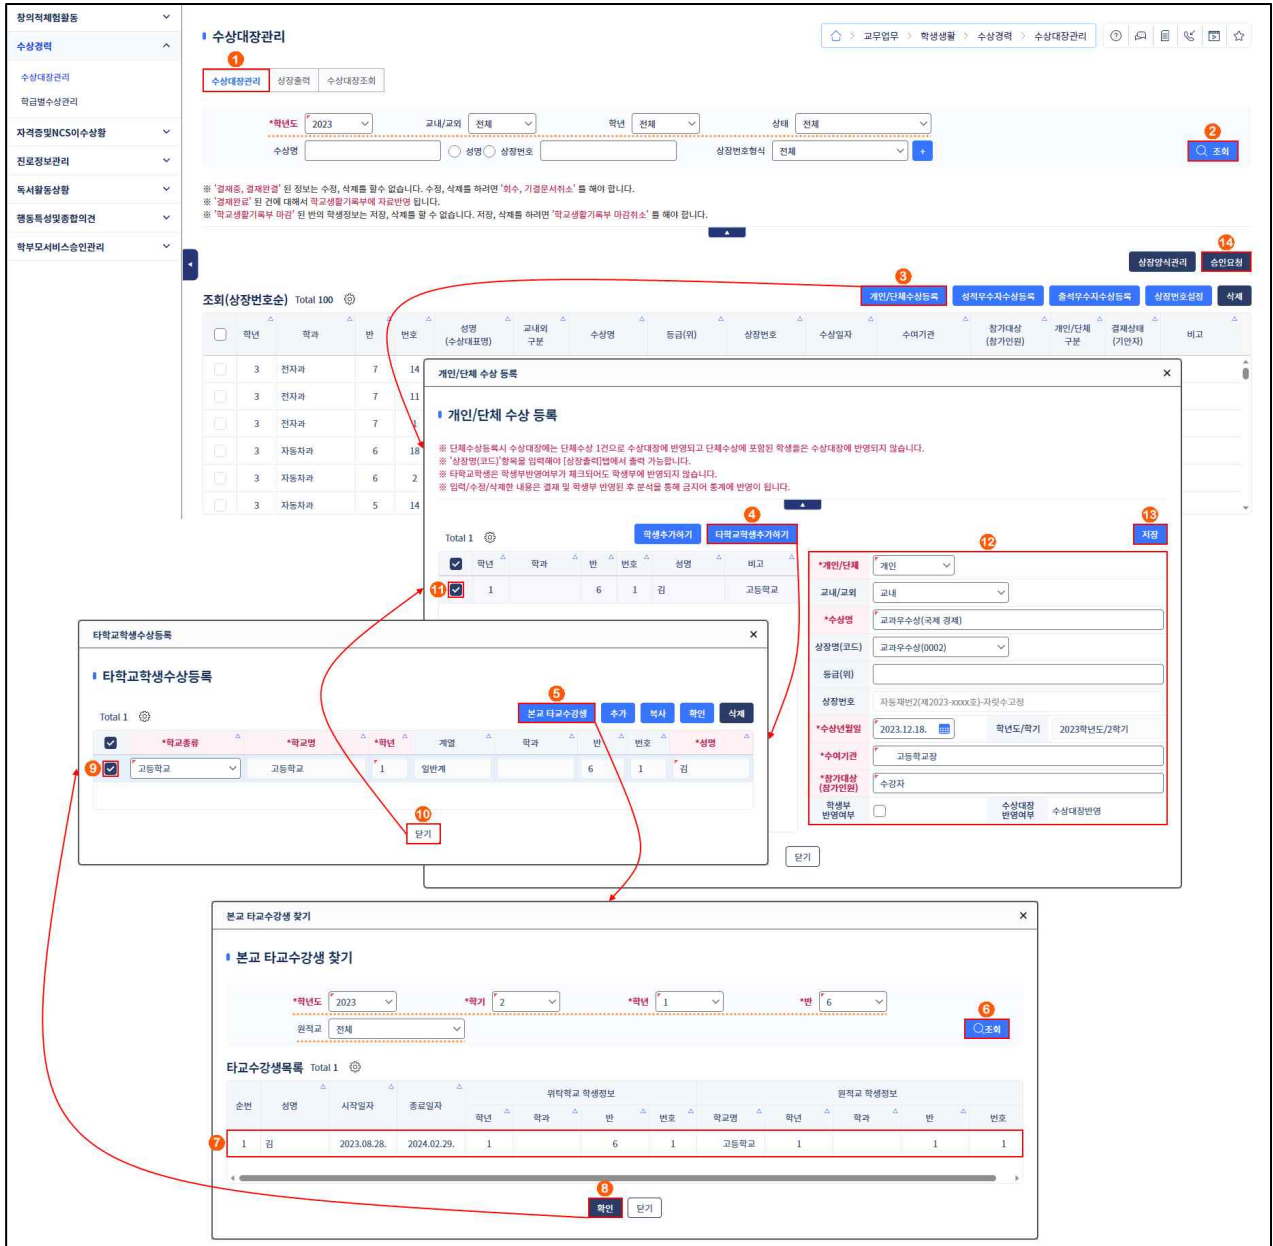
창의적체험활동
수상경력
수상대장관리
학급별수상관리
자격증및NCS이수상황
진로정보관리
독서활동상황
행동특성및종합의견
학부모서비스승인관리

수상대장관리

교무업무 > 학생생활 > 수상경력 > 수상대장관리

1
수상대장관리 | 상장출력 | 수상대장조회

*학년도 2023 | 교내/교외 전체 | 학년 전체 | 상태 전체
수상명 | 성명 상장번호 | 상장번호형식 전체 +
2
조회

※ '결재중, 결재완료' 된 정보는 수정, 삭제를 할 수 없습니다. 수정, 삭제를 하려면 '회수, 기결문서취소' 를 해야 합니다.
※ '결재완료' 된 건에 대해서 학교생활기록부에 자료반영 됩니다.
※ '학교생활기록부 마감' 된 반의 학생정보는 저장, 삭제를 할 수 없습니다. 저장, 삭제를 하려면 '학교생활기록부 마감취소' 를 해야 합니다.

14
상장양식관리 | 승인요청

조회(상장번호순) Total 100
3
개인/단체수상등록 | 성적우수자수상등록 | 출석우수자수상등록 | 상장번호설정 | 삭제

| | 학년 | 학과 | 반 | 번호 | 성명 (수상대표명) | 교내외 구분 | 수상명 | 등급(위) | 상장번호 | 수상일자 | 수여기관 | 참가대상 (참가인원) | 개인/단체 구분 | 결재상태 (기안자) | 비고 |
|---|---|---|---|---|---|---|---|---|---|---|---|---|---|---|---|
| | 3 | 전자과 | 7 | 14 | | | | | | | | | | | |
| | 3 | 전자과 | 7 | 11 | | | | | | | | | | | |
| | 3 | 전자과 | 7 | 1 | | | | | | | | | | | |
| | 3 | 자동차과 | 6 | 18 | | | | | | | | | | | |
| | 3 | 자동차과 | 6 | 2 | | | | | | | | | | | |
| | 3 | 자동차과 | 5 | 14 | | | | | | | | | | | |

개인/단체 수상 등록

개인/단체 수상 등록

※ 단체수상등록시 수상대장에는 단체수상 1건으로 수상대장에 반영되고 단체수상에 포함된 학생들은 수상대장에 반영되지 않습니다.
※ '상장명(코드)'항목을 입력해야 [상장출력]탭에서 출력 가능합니다.
※ 타학교학생은 학생부반영여부가 체크되어도 학생부에 반영되지 않습니다.
※ 입력/수정/삭제한 내용은 결재 및 학생부 반영된 후 분석을 통해 공지어 통계에 반영이 됩니다.

Total 1
4
학생추가하기 | 타학교학생추가하기
13
저장
12

| | 학년 | 학과 | 반 | 번호 | 성명 | 비고 |
|---|---|---|---|---|---|---|
| 11 | 1 | | 6 | 1 | 김 | 고등학교 |

*개인/단체 개인
교내/교외 교내
*수상명 교과우수상(국제 경제)
상장명(코드) 교과우수상(0002)
등급(위)
상장번호 자동채번2(제2023-xxxx호)-자릿수고정
*수상년월일 2023.12.18. | 학년도/학기 2023학년도/2학기
*수여기관 고등학교장
*참가대상 (참가인원) 수강자
학생부 반영여부 | 수상대장 반영여부 수상대장반영

닫기

타학교학생수상등록

타학교학생수상등록

Total 1
5
본교 타교수강생 | 추가 | 복사 | 확인 | 삭제

| | *학교종류 | *학교명 | *학년 | 계열 | 학과 | 반 | 번호 | *성명 |
|---|---|---|---|---|---|---|---|---|
| 9 | 고등학교 | 고등학교 | 1 | 일반계 | | 6 | 1 | 김 |

10
닫기

본교 타교수강생 찾기

본교 타교수강생 찾기

*학년도 2023 | *학기 2 | *학년 1 | *반 6
원적교 전체
6
조회

타교수강생목록 Total 1

| 순번 | 성명 | 시작일자 | 종료일자 | 위탁학교 학생정보 학년 | 학과 | 반 | 번호 | 원적교 학생정보 학교명 | 학년 | 학과 | 반 | 번호 |
|---|---|---|---|---|---|---|---|---|---|---|---|---|
| 1 | 김 | 2023.08.28. | 2024.02.29. | 1 | | 6 | 1 | 고등학교 | 1 | | 1 | 1 |

7
8
확인 | 닫기